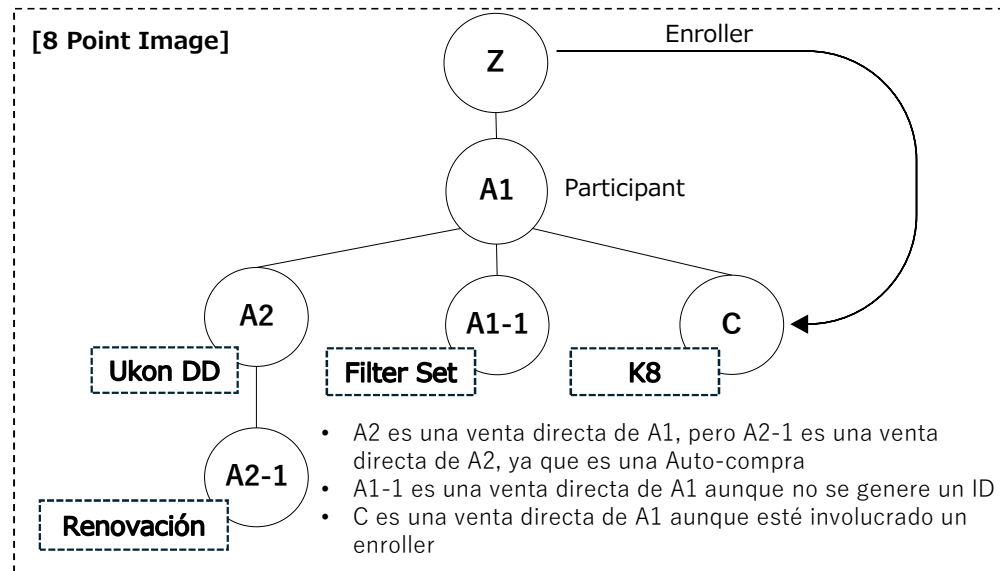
[8 Point Image]

Z

Enroller

A1

Participant

A2

A1-1

C

Ukon DD

Filter Set

K8

A2-1

Renovación

• A2 es una venta directa de A1, pero A2-1 es una venta directa de A2, ya que es una Auto-compra
• A1-1 es una venta directa de A1 aunque no se genere un ID
• C es una venta directa de A1 aunque esté involucrado un enroller